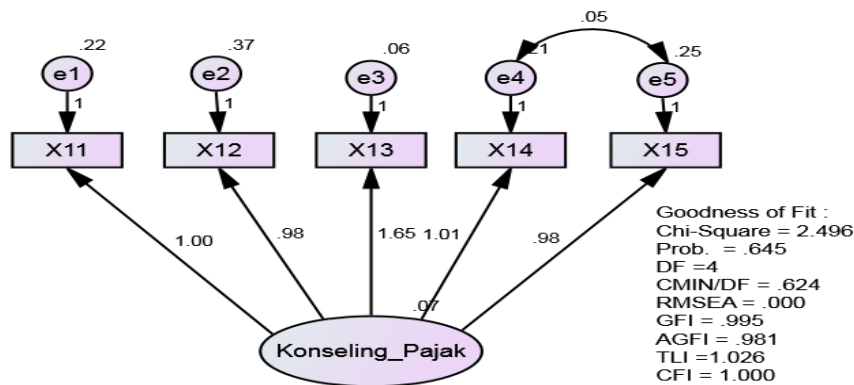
.22
e1
1
.37
e2
1
.06
e3
1
.05
.21
e4
1
.25
e5
1

X11
X12
X13
X14
X15

1.00
.98
1.65
1.01
.98

.07
Konseling_Pajak

Goodness of Fit :
Chi-Square = 2.496
Prob. = .645
DF =4
CMIN/DF = .624
RMSEA = .000
GFI = .995
AGFI = .981
TLI =1.026
CFI = 1.000